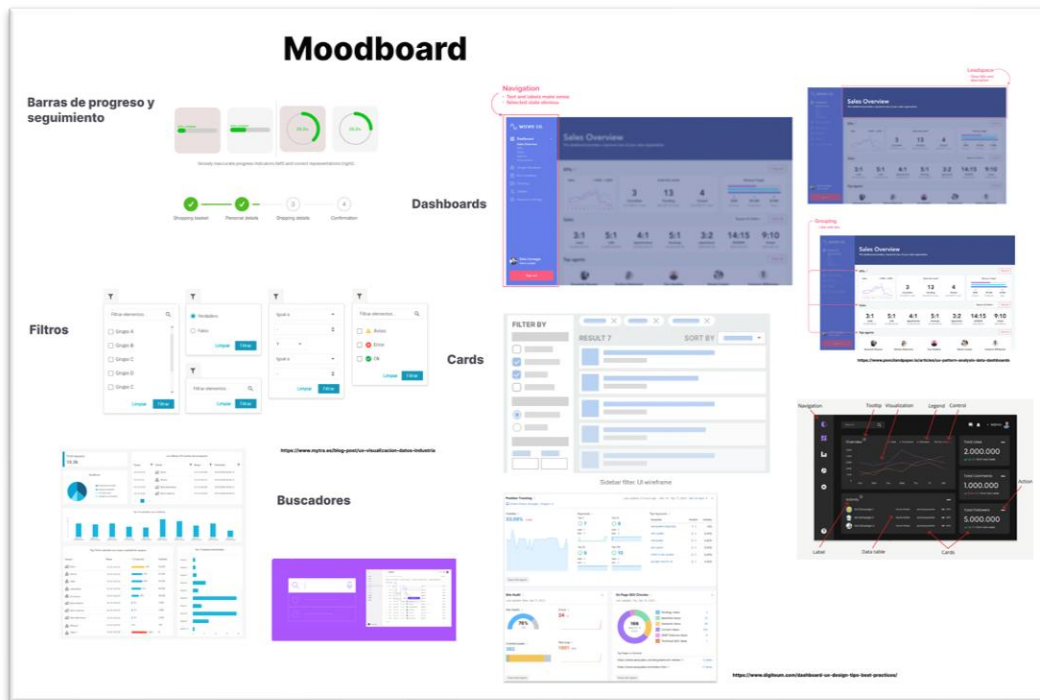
Moodboard

Barras de progreso y seguimiento

Shopping basket
Personal details
Shipping details
Confirmation

Dashboards

Navigation

Sales Overview

3
13
4

3:1
5:1
4:1
5:1
3:2
14:15
9:10

Sales Overview

Grouping

Sales Overview

https://www.pencilandpaper.io/articles/ux-pattern-analysis-data-dashboards

Filtros

Filtrar elementos...
Grupo A
Grupo B
Grupo C
Grupo D
Grupo E
Limpiar
Filtrar

Verdadero
Falso
Limpiar
Filtrar

Filtrar elementos...
Limpiar
Filtrar

Igual a
Igual a
Limpiar
Filtrar

Filtrar elementos...
Aviso
Error
Ok
Limpiar
Filtrar

Cards

FILTER BY
RESULT 7
SORT BY

Sidebar filter. UI wireframe

https://www.mytra.es/blog-post/ux-visualizacion-datos-industria

Buscadores

Navigation
Tooltip
Visualization
Legend
Control
2.000.000
1.000.000
5.000.000
Action
Label
Data table
Cards

https://www.digiteum.com/dashboard-ux-design-tips-best-practices/